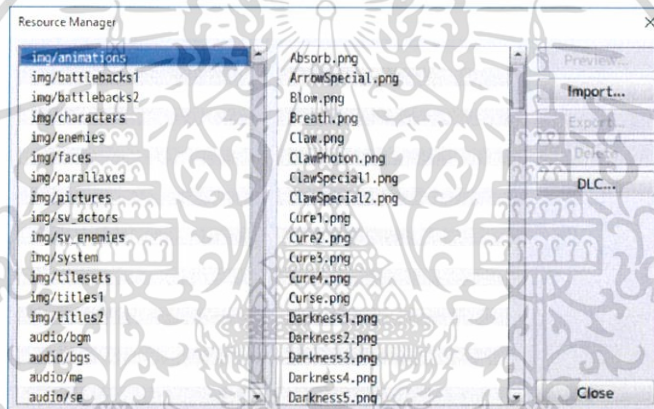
Resource Manager

img/animations
img/battlebacks1
img/battlebacks2
img/characters
img/enemies
img/faces
img/parallaxes
img/pictures
img/sv_actors
img/sv_enemies
img/system
img/tilesets
img/titles1
img/titles2
audio/bgm
audio/bgs
audio/me
audio/se

Absorb.png
ArrowSpecial.png
Blow.png
Breath.png
Claw.png
ClawPhoton.png
ClawSpecial1.png
ClawSpecial2.png
Cure1.png
Cure2.png
Cure3.png
Cure4.png
Curse.png
Darkness1.png
Darkness2.png
Darkness3.png
Darkness4.png
Darkness5.png

Preview...
Import...
Export...
Delete
DLC...
Close